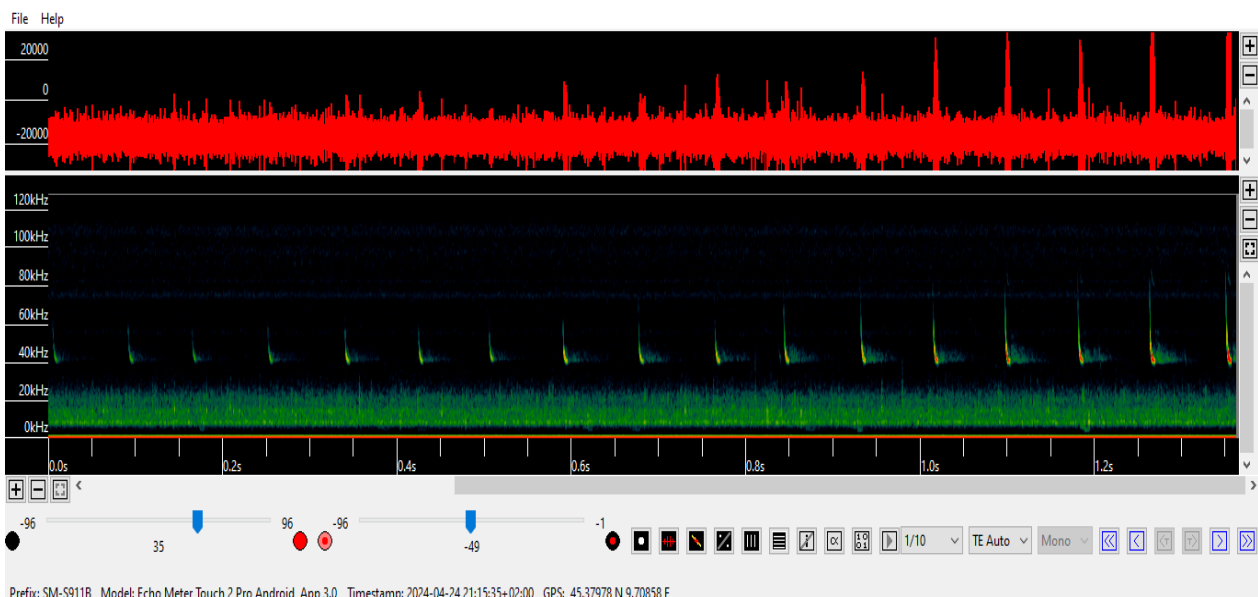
File Help

20000
0
-20000

120kHz
100kHz
80kHz
60kHz
40kHz
20kHz
0kHz

0.0s 0.2s 0.4s 0.6s 0.8s 1.0s 1.2s

-96 96 -96 -1
35 -49

1/10
TE Auto
Mono

Prefix: SM-S911B Model: Echo Meter Touch 2 Pro Android App 3.0 Timestamp: 2024-04-24 21:15:35+02:00 GPS: 45.37978 N 9.70858 E